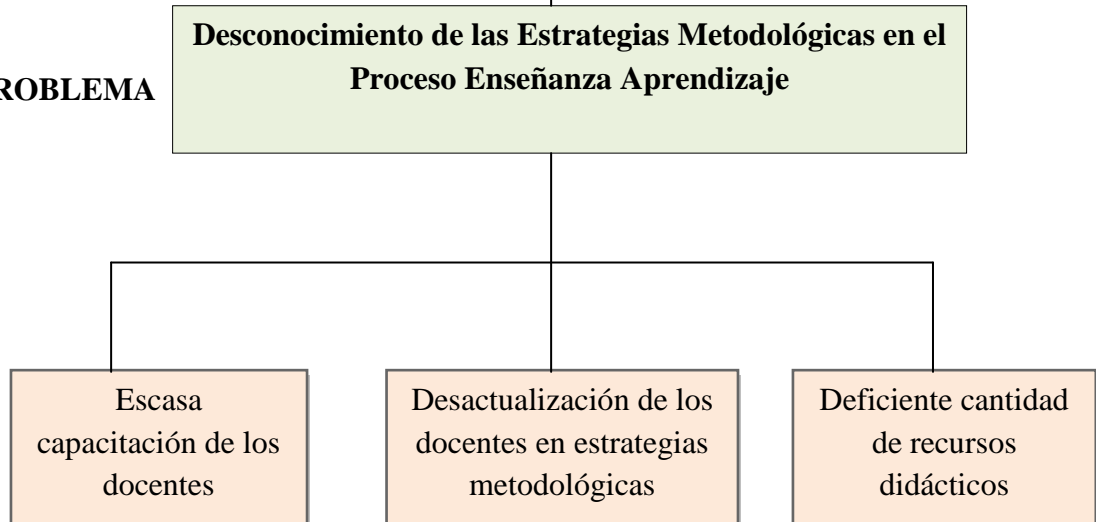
ROBLEMA

Desconocimiento de las Estrategias Metodológicas en el Proceso Enseñanza Aprendizaje

Escasa capacitación de los docentes

Desactualización de los docentes en estrategias metodológicas

Deficiente cantidad de recursos didácticos